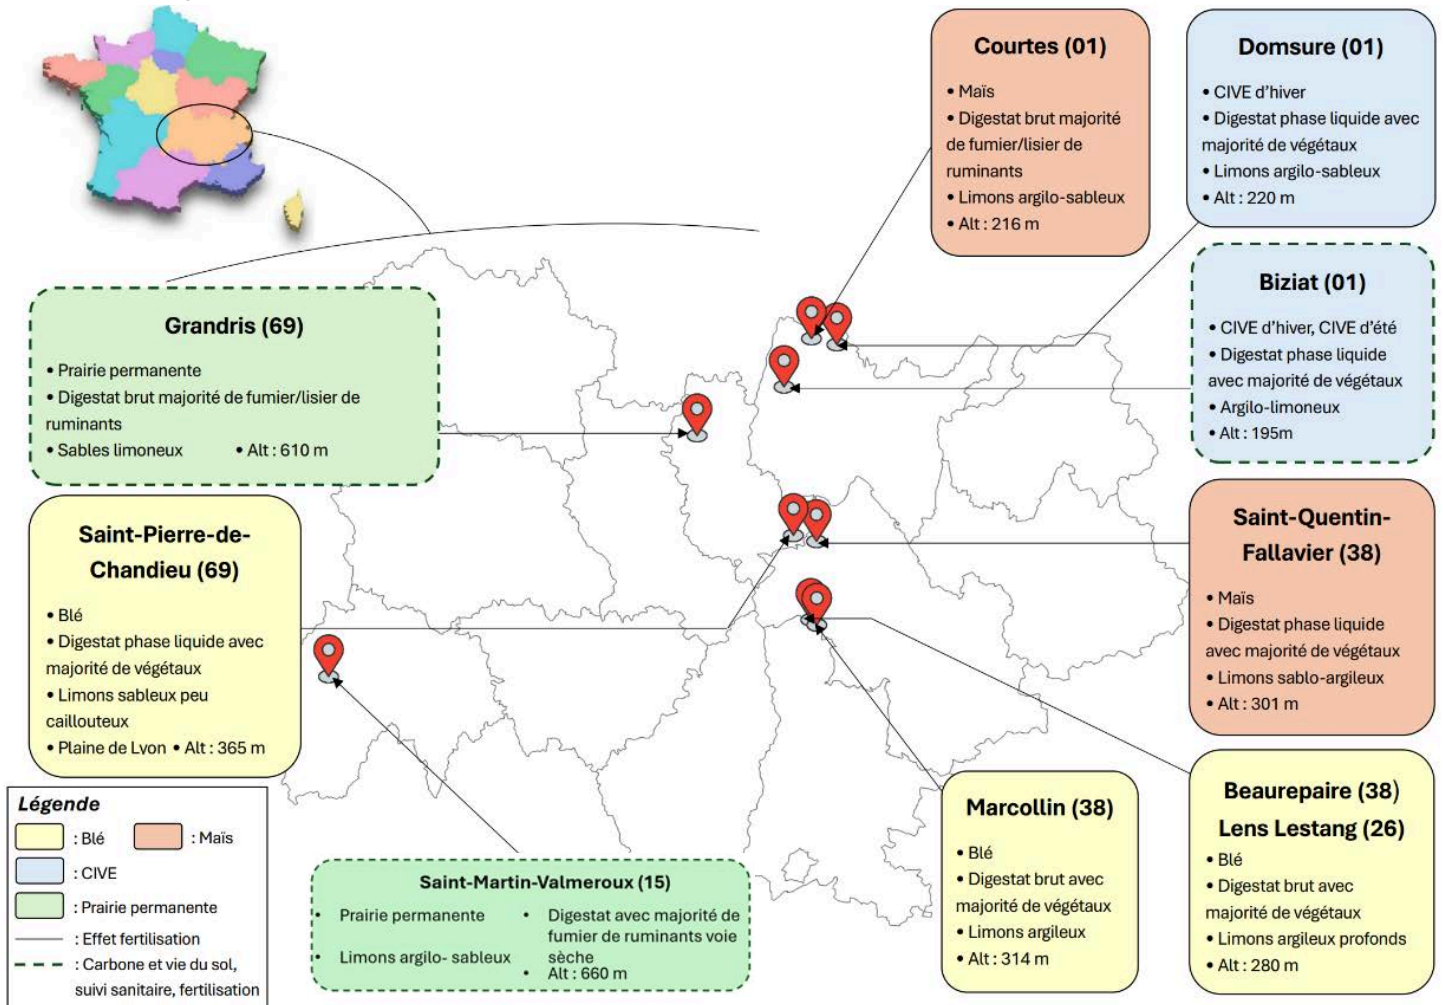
Courtes (01)

• Maïs
• Digestat brut majorité de fumier/lisier de ruminants
• Limons argilo-sableux
• Alt : 216 m

Domsure (01)

• CIVE d'hiver
• Digestat phase liquide avec majorité de végétaux
• Limons argilo-sableux
• Alt : 220 m

Biziat (01)

• CIVE d'hiver, CIVE d'été
• Digestat phase liquide avec majorité de végétaux
• Argilo-limoneux
• Alt : 195m

Grandris (69)

• Prairie permanente
• Digestat brut majorité de fumier/lisier de ruminants
• Sables limoneux • Alt : 610 m

Saint-Pierre-de-Chandieu (69)

• Blé
• Digestat phase liquide avec majorité de végétaux
• Limons sableux peu caillouteux
• Plaine de Lyon • Alt : 365 m

Saint-Quentin-Fallavier (38)

• Maïs
• Digestat phase liquide avec majorité de végétaux
• Limons sablo-argileux
• Alt : 301 m

Légende

: Blé
: Maïs
: CIVE
: Prairie permanente
: Effet fertilisation
: Carbone et vie du sol, suivi sanitaire, fertilisation

Saint-Martin-Valmeroux (15)

• Prairie permanente
• Limons argilo- sableux
• Digestat avec majorité de fumier de ruminants voie sèche
• Alt : 660 m

Marcollin (38)

• Blé
• Digestat brut avec majorité de végétaux
• Limons argileux
• Alt : 314 m

Beaurepaire (38)
Lens Lestang (26)

• Blé
• Digestat brut avec majorité de végétaux
• Limons argileux profonds
• Alt : 280 m